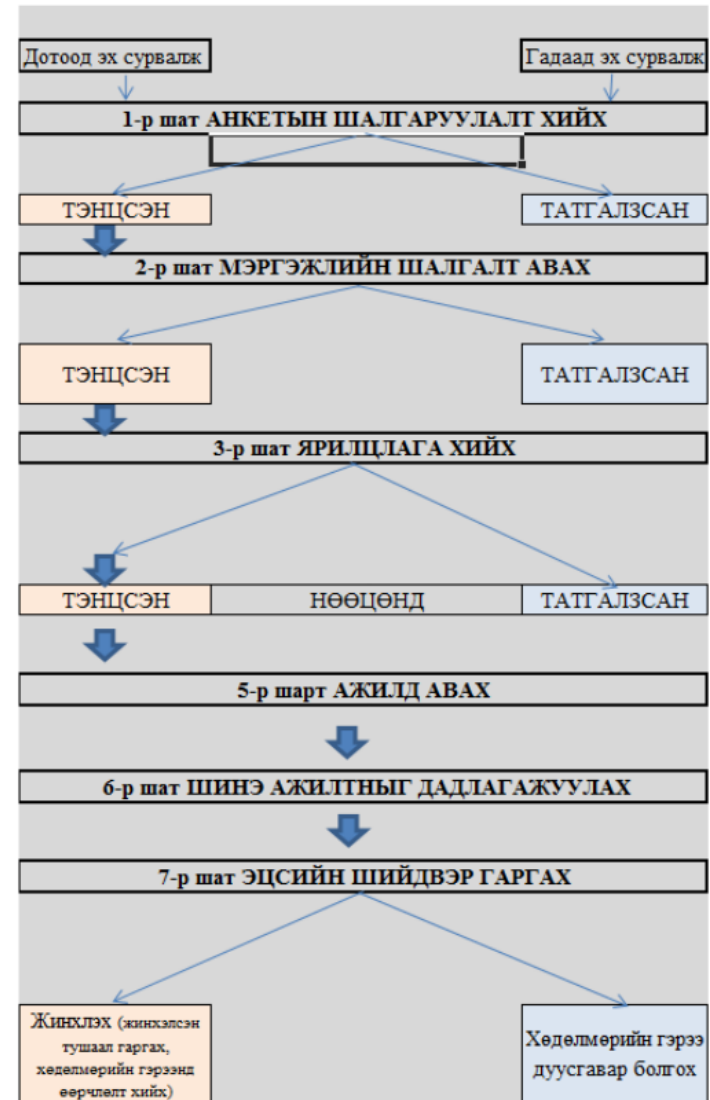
Дотоод эх сурвалж

Гадаад эх сурвалж

1-р шат АНКЕТЫН ШАЛГАРУУЛАЛТ ХИЙХ

ТЭНЦСЭН

ТАТГАЛЗСАН

2-р шат МЭРГЭЖЛИЙН ШАЛГАЛТ АВАХ

ТЭНЦСЭН

ТАТГАЛЗСАН

3-р шат ЯРИЛЦЛАГА ХИЙХ

ТЭНЦСЭН

НӨӨЦӨНД

ТАТГАЛЗСАН

5-р шарт АЖИЛД АВАХ

6-р шат ШИНЭ АЖИЛТНЫГ ДАДЛАГАЖУУЛАХ

7-р шат ЭЦСИЙН ШИЙДВЭР ГАРГАХ

Жинхлэх (жинхэлсэн тушаал гаргах, хөдөлмөрийн гэрээнд өөрчлөлт хийх)

Хөдөлмөрийн гэрээ дуусгавар болгох